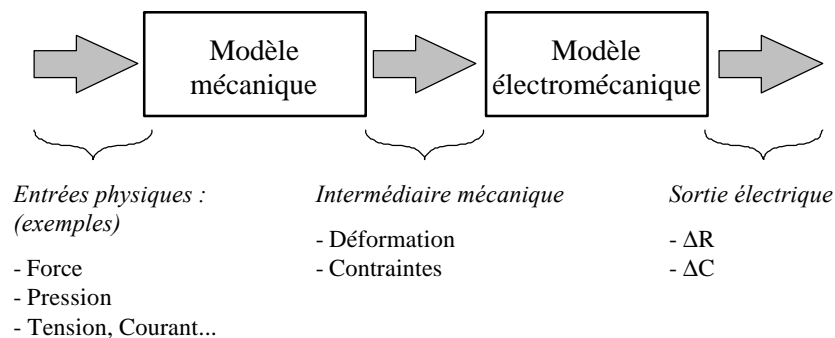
Modèle mécanique

Modèle électromécanique

Entrées physiques : (exemples)

- Force
- Pression
- Tension, Courant...

Intermédiaire mécanique

- Déformation
- Contraintes

Sortie électrique

- $\Delta R$
- $\Delta C$